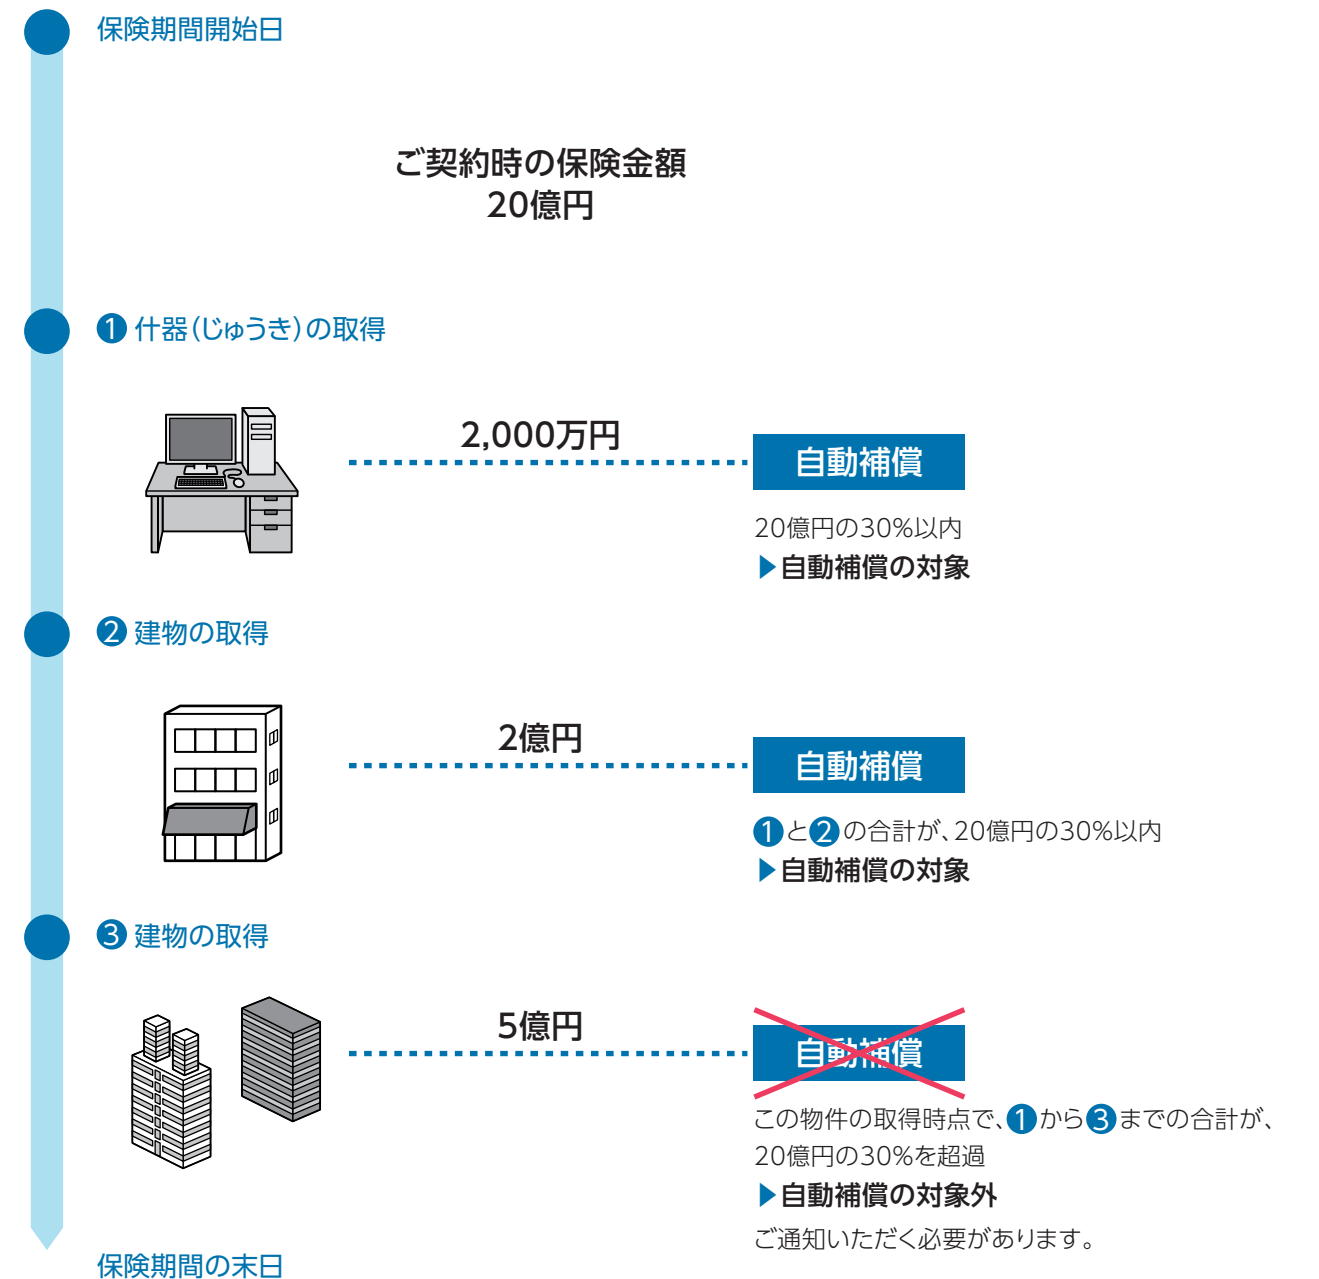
保険期間開始日

ご契約時の保険金額
20億円

1 什器(じゅうき)の取得

2,000万円

自動補償

20億円の30%以内
▶自動補償の対象

2 建物の取得

2億円

自動補償

1と2の合計が、20億円の30%以内
▶自動補償の対象

3 建物の取得

5億円

自動補償

この物件の取得時点で、1から3までの合計が、20億円の30%を超過
▶自動補償の対象外
ご通知いただく必要があります。

保険期間の末日